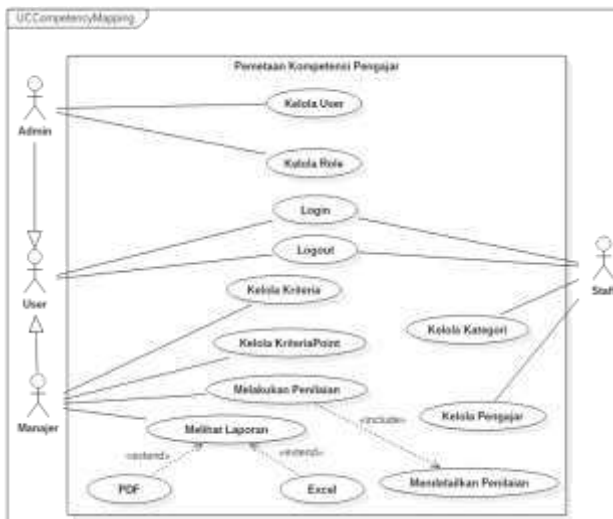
UCCompetencyMapping

Pemetaan Kompetensi Pengajar

Admin

Kelola User

Kelola Role

Login

Logout

User

Staff

Kelola Kriteria

Kelola Kategori

Kelola KriteriaPoint

Melakukan Penilaian

Kelola Pengajar

Manajer

«include»

Melihat Laporan

«extend»

«extend»

Mendetailkan Penilaian

PDF

Excel